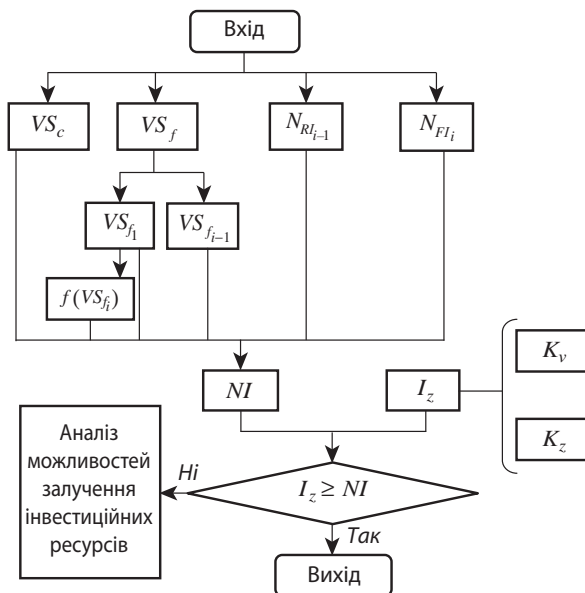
Вхід

$VS_c$

$VS_f$

$N_{RI_{i-1}}$

$N_{FI_i}$

$VS_{f_1}$

$VS_{f_{i-1}}$

$f(VS_{f_i})$

$NI$

$I_z$

$K_v$

$K_z$

Аналіз можливостей залучення інвестиційних ресурсів

Ні

$I_z \geq NI$

Так

Вихід